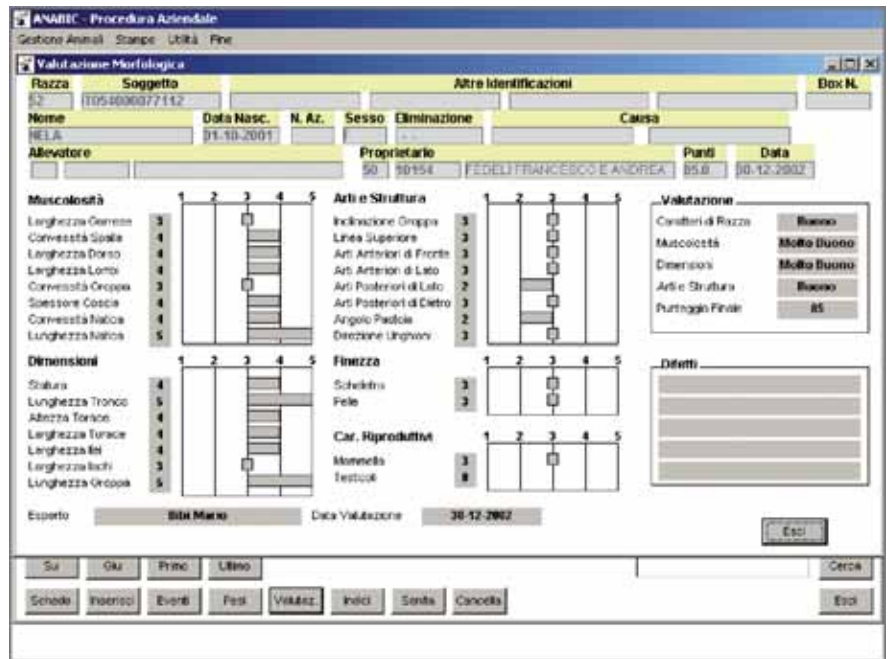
ANABIC - Procedura Aziendale
Gestione Animali Stampe Utilità Fine

Valutazione Morfologica

| Razza | Soggetto | Altre Identificazioni | Box N. |
|---|---|---|---|
| 52 | IT054000077112 | | |

| Nome | Data Nasc. | N. Az. | Sesso | Eliminazione | Causa |
|---|---|---|---|---|---|
| NELA | 01-10-2001 | | | - - | |

| Allevatore | Proprietario | Punti | Data |
|---|---|---|---|
| | 50 10154 FEDELI FRANCESCO E ANDREA | 85.0 | 30-12-2002 |

Muscolosità 1 2 3 4 5
Larghezza Garrese 3
Convessità Spalle 4
Larghezza Dorso 4
Larghezza Lombi 4
Convessità Groppa 3
Spessore Coscia 4
Convessità Natica 4
Lunghezza Natica 5

Arti e Struttura 1 2 3 4 5
Inclinazione Groppa 3
Linea Superiore 3
Arti Anteriori di Fronte 3
Arti Anteriori di Lato 3
Arti Posteriori di Lato 2
Arti Posteriori di Dietro 3
Angolo Pastoie 2
Direzione Unghioni 3

Valutazione
Caratteri di Razza Buono
Muscolosità Molto Buono
Dimensioni Molto Buono
Arti e Struttura Buono
Punteggio Finale 85

Dimensioni 1 2 3 4 5
Statura 4
Lunghezza Tronco 5
Altezza Torace 4
Larghezza Torace 4
Larghezza Ileo 4
Larghezza Ischi 3
Lunghezza Groppa 5

Finezza 1 2 3 4 5
Scheletro 3
Pelle 3

Car. Riproduttivi 1 2 3 4 5
Mammelle 3
Testicoli 0

Difetti

Esperto Bibi Mario
Data Valutazione 30-12-2002

Esci

Su Giu Primo Ultimo Cerca
Schede Inserisci Eventi Pesi Valutaz. Indici Sanita Cancella Esci